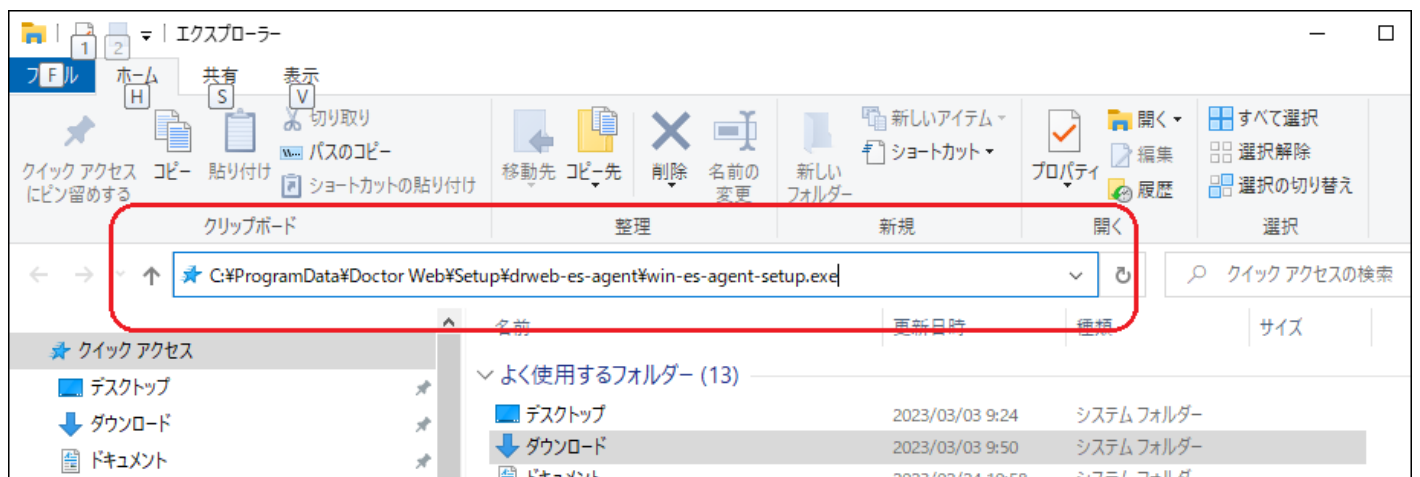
1 2 | エクスプローラー

ファイル F ホーム H 共有 S 表示 V

クイック アクセスにピン留めする コピー 貼り付け 切り取り パスのコピー ショートカットの貼り付け
クリップボード

移動先 コピー先 削除 名前の変更
整理

新しいフォルダー 新しいアイテム ▾ ショートカット ▾
新規

プロパティ 開く ▾ 編集 履歴
開く

すべて選択 選択解除 選択の切り替え
選択

C:¥ProgramData¥Doctor Web¥Setup¥drweb-es-agent¥win-es-agent-setup.exe

クイック アクセスの検索

クイック アクセス
デスクトップ
ダウンロード
ドキュメント

名前 更新日時 種類 サイズ

よく使用するフォルダー (13)

| | | |
|---|---|---|
| デスクトップ | 2023/03/03 9:24 | システム フォルダー |
| ダウンロード | 2023/03/03 9:50 | システム フォルダー |
| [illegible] | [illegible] | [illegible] |